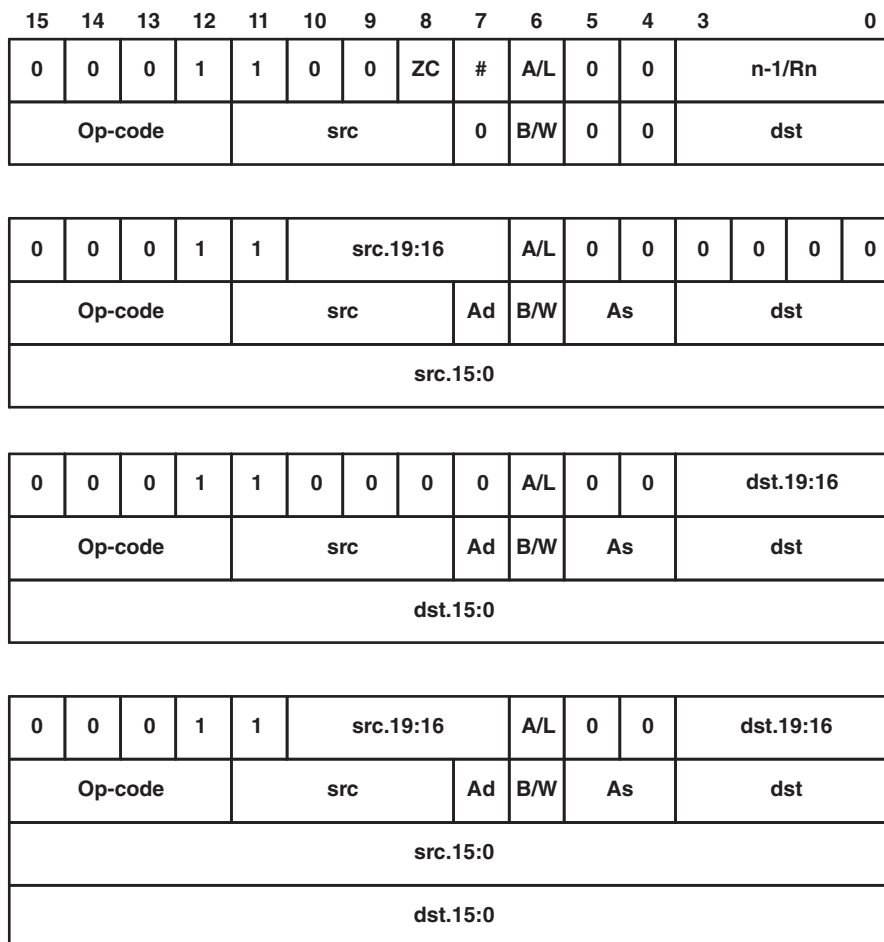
| 15 | 14 | 13 | 12 | 11 | 10 | 9 | 8 | 7 | 6 | 5 | 4 | 3 | | | 0 |
|---|---|---|---|---|---|---|---|---|---|---|---|---|---|---|---|
| 0 | 0 | 0 | 1 | 1 | 0 | 0 | ZC | # | A/L | 0 | 0 | n-1/Rn | | | |
| Op-code | | | | src | | | | 0 | B/W | 0 | 0 | dst | | | |

| | | | | | | | | | | | | | | | |
|---|---|---|---|---|---|---|---|---|---|---|---|---|---|---|---|
| 0 | 0 | 0 | 1 | 1 | src.19:16 | | | | A/L | 0 | 0 | 0 | 0 | 0 | 0 |
| Op-code | | | | src | | | | Ad | B/W | As | | dst | | | |
| src.15:0 | | | | | | | | | | | | | | | |

| | | | | | | | | | | | | | | | |
|---|---|---|---|---|---|---|---|---|---|---|---|---|---|---|---|
| 0 | 0 | 0 | 1 | 1 | 0 | 0 | 0 | 0 | A/L | 0 | 0 | dst.19:16 | | | |
| Op-code | | | | src | | | | Ad | B/W | As | | dst | | | |
| dst.15:0 | | | | | | | | | | | | | | | |

| | | | | | | | | | | | | | | | |
|---|---|---|---|---|---|---|---|---|---|---|---|---|---|---|---|
| 0 | 0 | 0 | 1 | 1 | src.19:16 | | | | A/L | 0 | 0 | dst.19:16 | | | |
| Op-code | | | | src | | | | Ad | B/W | As | | dst | | | |
| src.15:0 | | | | | | | | | | | | | | | |
| dst.15:0 | | | | | | | | | | | | | | | |